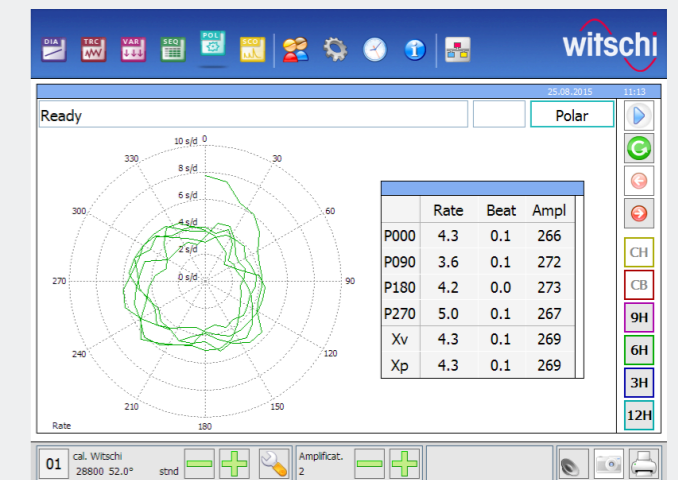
DIA TRC VAR SEQ POL SCO

witschi

25.08.2015 11:13

Ready

Polar

10 s/d
8 s/d
6 s/d
4 s/d
2 s/d
0 s/d

0
30
60
90
120
150
180
210
240
270
300
330

Rate

| | Rate | Beat | Ampl |
|---|---|---|---|
| P000 | 4.3 | 0.1 | 266 |
| P090 | 3.6 | 0.1 | 272 |
| P180 | 4.2 | 0.0 | 273 |
| P270 | 5.0 | 0.1 | 267 |
| Xv | 4.3 | 0.1 | 269 |
| Xp | 4.3 | 0.1 | 269 |

CH
CB
9H
6H
3H
12H

01 cal. Witschi 28800 52.0° stnd

Amplificat. 2